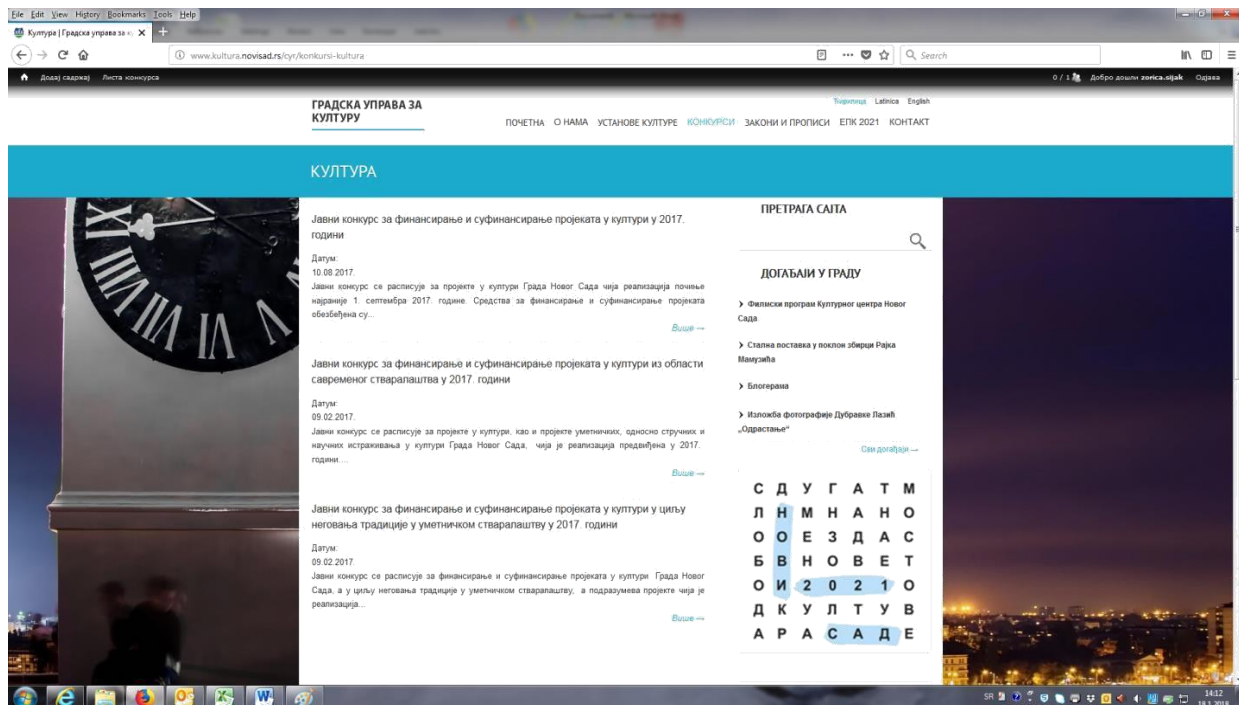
File Edit View History Bookmarks Tools Help
Култура | Градска управа за к
www.kultura.novisad.rs/cyr/konkursi-kultura
Search
Додај садржај Листа конкурса
0 / 1 Добро дошли zorica.sijak Одјава

ГРАДСКА УПРАВА ЗА КУЛТУРУ
Ћирилица Latinica English
ПОЧЕТНА О НАМА УСТАНОВЕ КУЛТУРЕ КОНКУРСИ ЗАКОНИ И ПРОПИСИ ЕПК 2021 КОНТАКТ

КУЛТУРА

Јавни конкурс за финансирање и суфинансирање пројеката у култури у 2017. години

Датум:
10.08.2017.
Јавни конкурс се расписује за пројекте у култури Града Новог Сада чија реализација почиње најраније 1. септембра 2017. године. Средства за финансирање и суфинансирање пројеката обезбеђена су...
Више →

Јавни конкурс за финансирање и суфинансирање пројеката у култури из области савременог стваралаштва у 2017. години

Датум:
09.02.2017.
Јавни конкурс се расписује за пројекте у култури, као и пројекте уметничких, односно стручних и научних истраживања у култури Града Новог Сада, чија је реализација предвиђена у 2017. години....
Више →

Јавни конкурс за финансирање и суфинансирање пројеката у култури у циљу неговања традиције у уметничком стваралаштву у 2017. години

Датум:
09.02.2017.
Јавни конкурс се расписује за финансирање и суфинансирање пројеката у култури Града Новог Сада, а у циљу неговања традиције у уметничком стваралаштву, а подразумева пројекте чија је реализација...
Више →

ПРЕТРАГА САЈТА

ДОГАЂАЈИ У ГРАДУ

Филмски програм Културног центра Новог Сада
Стална поставка у поклон збирци Рајка Мамузића
Блогерама
Изложба фотографије Дубравке Лазић „Одрастање“
Сви догађаји →

С Д У Г А Т М
Л Н М Н А Н О
О О Е З Д А С
Б В Н О В Е Т
О И 2 0 2 1 О
Д К У Л Т У В
А Р А С А Д Е

SR 14:12